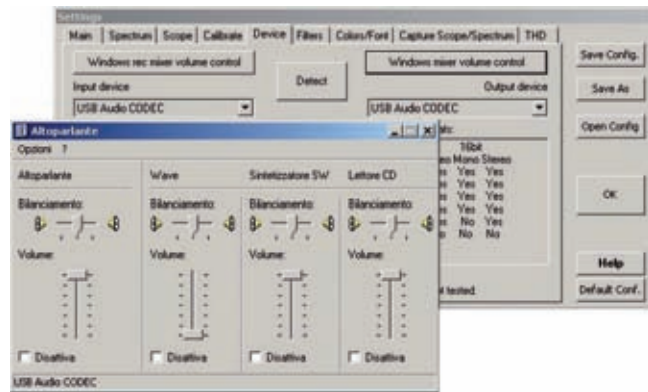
Settings

Main | Spectrum | Scope | Calibrate | Device | Filters | Colors/Font | Capture Scope/Spectrum | THD

Windows rec mixer volume control

Detect

Windows mixer volume control

Save Config.

Input device

Output device

USB Audio CODEC

USB Audio CODEC

Save As

Open Config

OK

Help

Default Conf.

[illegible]ts:

16bit

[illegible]eo Mono Stereo

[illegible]s Yes Yes

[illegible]s Yes Yes

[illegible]s Yes Yes

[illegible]s Yes Yes

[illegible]s No Yes

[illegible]o No No

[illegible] tested.

Altoparlante

Opzioni ?

Altoparlante

Bilanciamento:

Volume:

Disattiva

Wave

Bilanciamento:

Volume:

Disattiva

Sintetizzatore SW

Bilanciamento:

Volume:

Disattiva

Lettore CD

Bilanciamento:

Volume:

Disattiva

USB Audio CODEC